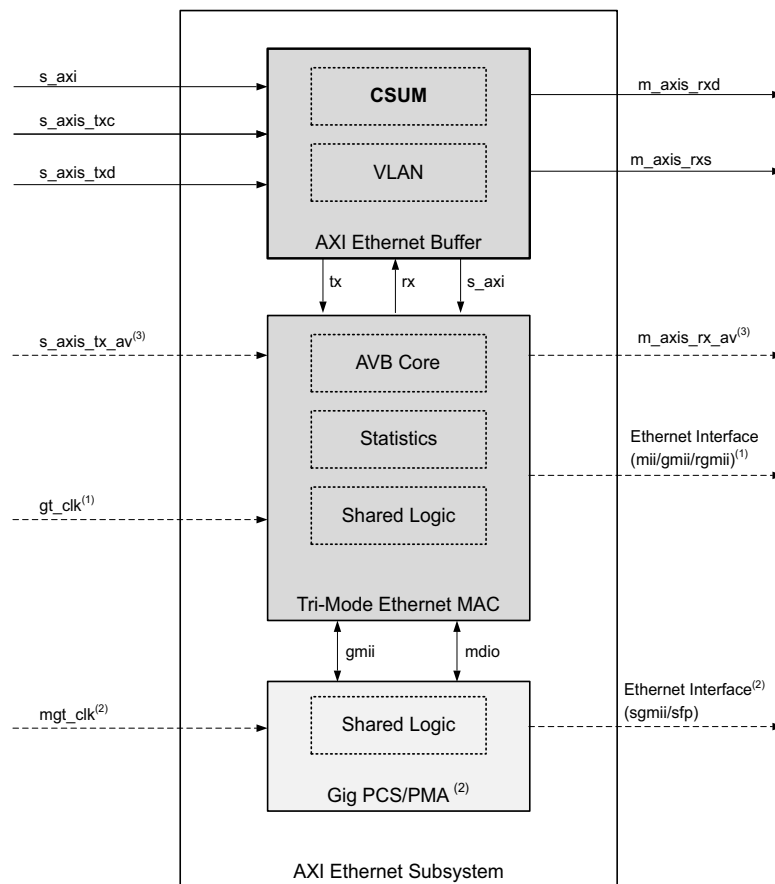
s_axi

s_axis_txc

s_axis_txd

CSUM

VLAN

AXI Ethernet Buffer

m_axis_rxd

m_axis_rxs

tx

rx

s_axi

s_axis_tx_av$^{(3)}$

AVB Core

Statistics

Shared Logic

Tri-Mode Ethernet MAC

m_axis_rx_av$^{(3)}$

Ethernet Interface (mii/gmii/rgmii)$^{(1)}$

gt_clk$^{(1)}$

gmii

mdio

mgt_clk$^{(2)}$

Shared Logic

Gig PCS/PMA $^{(2)}$

Ethernet Interface$^{(2)}$ (sgmii/sfp)

AXI Ethernet Subsystem